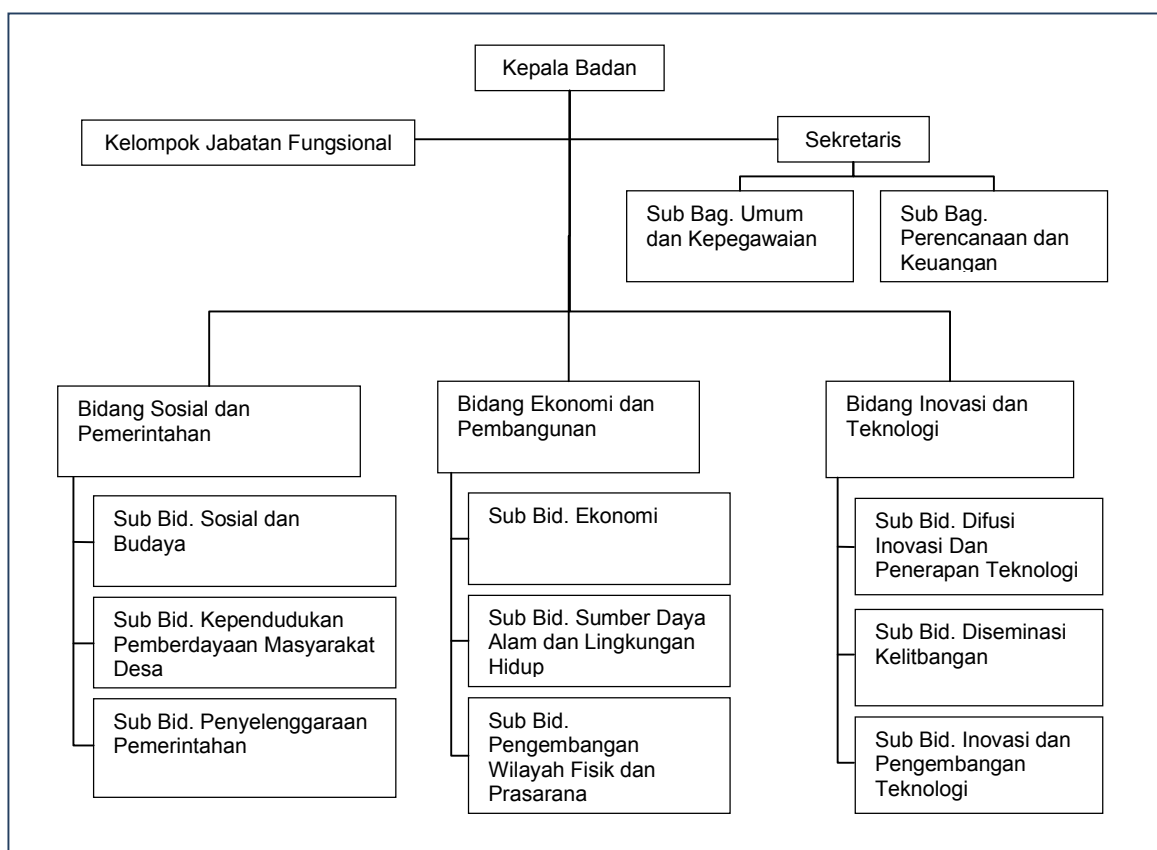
Kepala Badan

Kelompok Jabatan Fungsional

Sekretaris

Sub Bag. Umum dan Kepegawaian

Sub Bag. Perencanaan dan Keuangan

Bidang Sosial dan Pemerintahan

Sub Bid. Sosial dan Budaya

Sub Bid. Kependudukan Pemberdayaan Masyarakat Desa

Sub Bid. Penyelenggaraan Pemerintahan

Bidang Ekonomi dan Pembangunan

Sub Bid. Ekonomi

Sub Bid. Sumber Daya Alam dan Lingkungan Hidup

Sub Bid. Pengembangan Wilayah Fisik dan Prasarana

Bidang Inovasi dan Teknologi

Sub Bid. Difusi Inovasi Dan Penerapan Teknologi

Sub Bid. Diseminasi Kelitbangan

Sub Bid. Inovasi dan Pengembangan Teknologi